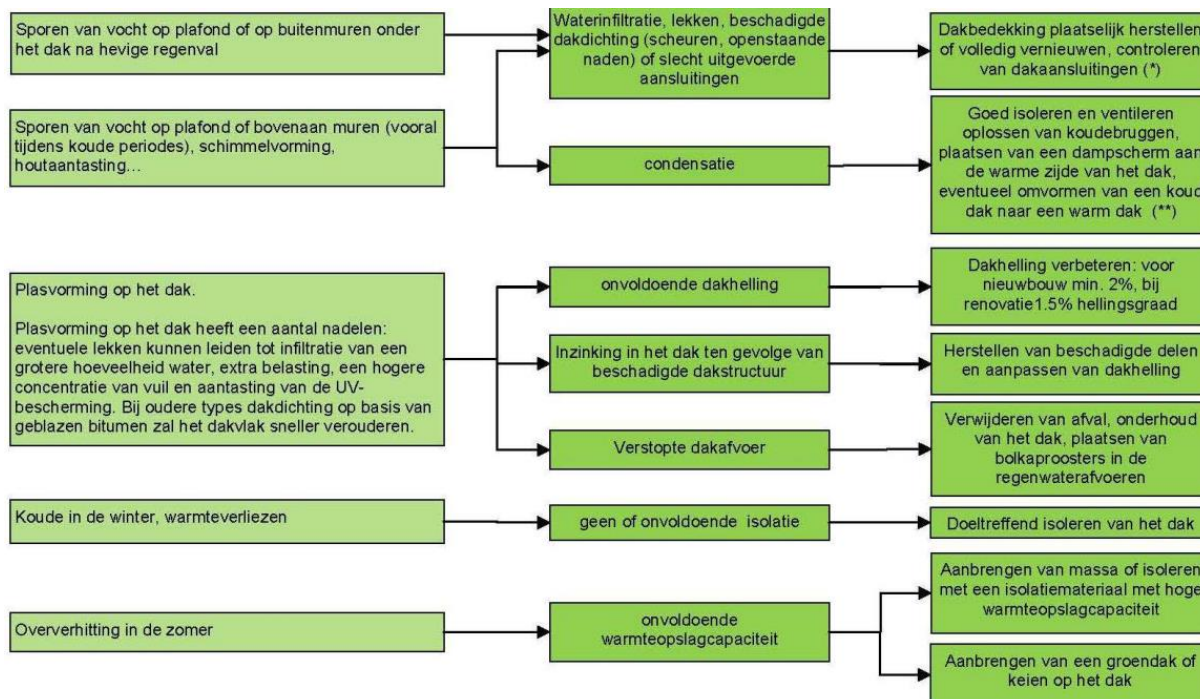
Sporen van vocht op plafond of op buitenmuren onder het dak na hevige regenval

Waterinfiltratie, lekken, beschadigde dakdichting (scheuren, openstaande naden) of slecht uitgevoerde aansluitingen

Dakbedekking plaatselijk herstellen of volledig vernieuwen, controleren van dakaansluitingen (*)

Sporen van vocht op plafond of bovenaan muren (vooral tijdens koude periodes), schimmelvorming, houtaantasting...

condensatie

Goed isoleren en ventileren oplossen van koudebruggen, plaatsen van een dampscherm aan de warme zijde van het dak, eventueel omvormen van een koud dak naar een warm dak (**)

Plasvorming op het dak.

Plasvorming op het dak heeft een aantal nadelen: eventuele lekken kunnen leiden tot infiltratie van een grotere hoeveelheid water, extra belasting, een hogere concentratie van vuil en aantasting van de UV-bescherming. Bij oudere types dakdichting op basis van geblazen bitumen zal het dakvlak sneller verouderen.

onvoldoende dakhelling

Dakhelling verbeteren: voor nieuwbouw min. 2%, bij renovatie1.5% hellingsgraad

Inzinking in het dak ten gevolge van beschadigde dakstructuur

Herstellen van beschadigde delen en aanpassen van dakhelling

Verstopte dakafvoer

Verwijderen van afval, onderhoud van het dak, plaatsen van bolkaroosters in de regenwaterafvoeren

Koude in de winter, warmteverliezen

geen of onvoldoende isolatie

Doeltreffend isoleren van het dak

Oververhitting in de zomer

onvoldoende warmteopslagcapaciteit

Aanbrengen van massa of isoleren met een isolatiemateriaal met hoge warmteopslagcapaciteit

Aanbrengen van een groendak of keien op het dak